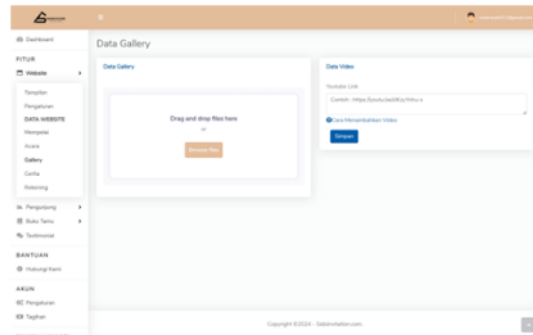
Dashboard

FITUR

Website

Template

Pengaturan

DATA WEBSITE

Mempelai

Acara

Gallery

Cerita

Rekening

Pengunjung

Buku Tamu

Testimonial

BANTUAN

Hubungi Kami

AKUN

Pengaturan

Tagihan

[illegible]

Data Gallery

Data Gallery

Drag and drop files here

or

Browse files

Data Video

Youtube Link

Contoh : https://youtu.be/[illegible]

Cara Menambahkan Video

Simpan

Copyright ©2024 - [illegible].com